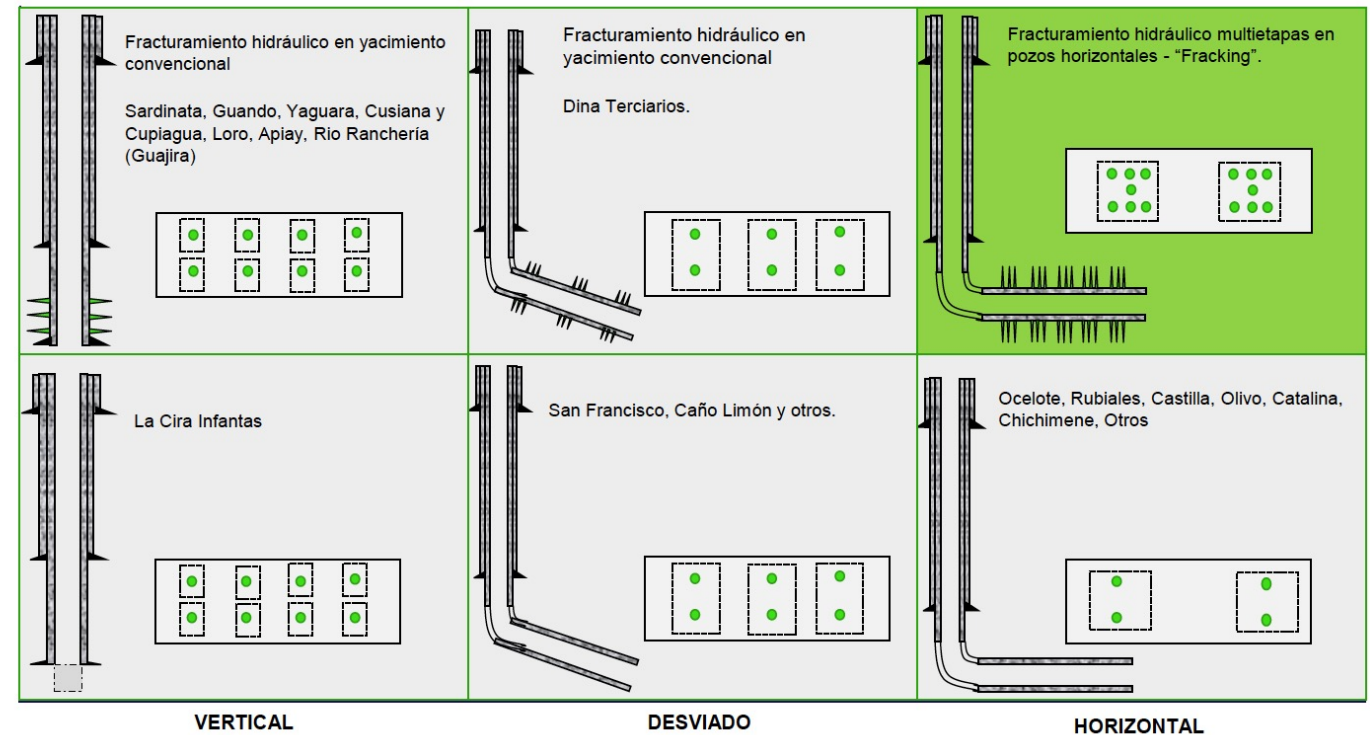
Fracturamiento hidráulico en yacimiento convencional

Sardinata, Guando, Yaguara, Cusiana y Cupiagua, Loro, Apiay, Rio Ranchería (Guajira)

Fracturamiento hidráulico en yacimiento convencional

Dina Terciarios.

Fracturamiento hidráulico multietapas en pozos horizontales - "Fracking".

La Cira Infantas

San Francisco, Caño Limón y otros.

Ocelote, Rubiales, Castilla, Olivo, Catalina, Chichimene, Otros

VERTICAL

DESVIADO

HORIZONTAL